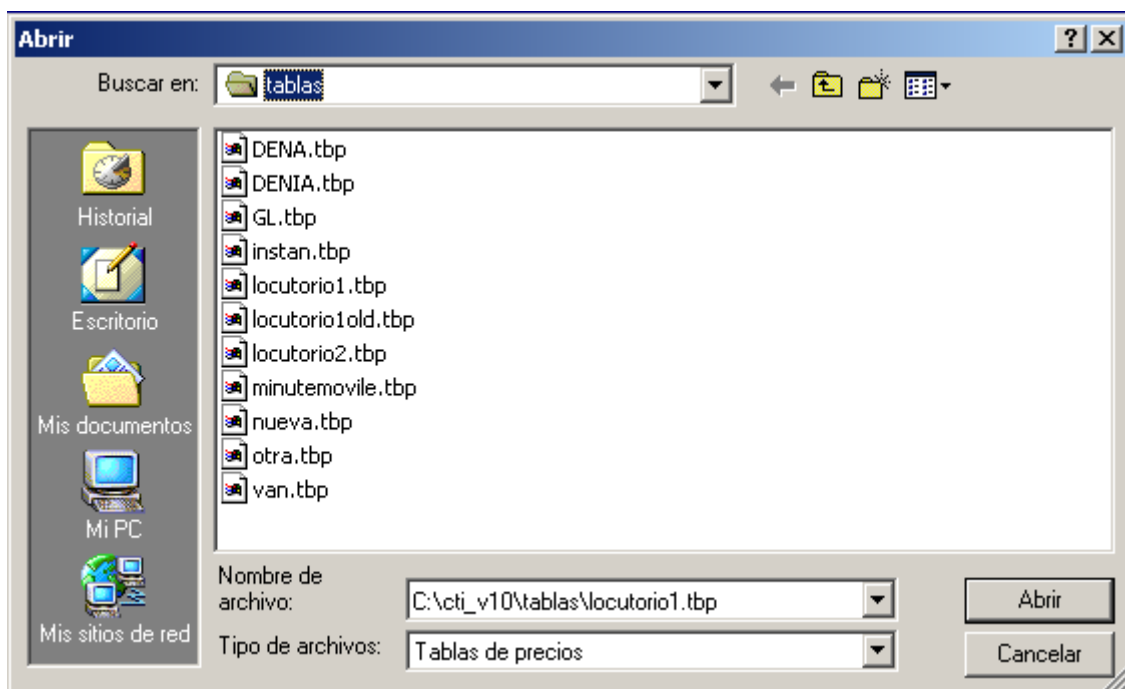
Abrir

?

Buscar en: tablas

Historial
Escritorio
Mis documentos
Mi PC
Mis sitios de red

DENA.tbp
DENIA.tbp
GL.tbp
instan.tbp
locutorio1.tbp
locutorio1old.tbp
locutorio2.tbp
minutemovile.tbp
nueva.tbp
otra.tbp
van.tbp

Nombre de archivo: C:\cti_v10\tablas\locutorio1.tbp

Tipo de archivos: Tablas de precios

Abrir

Cancelar